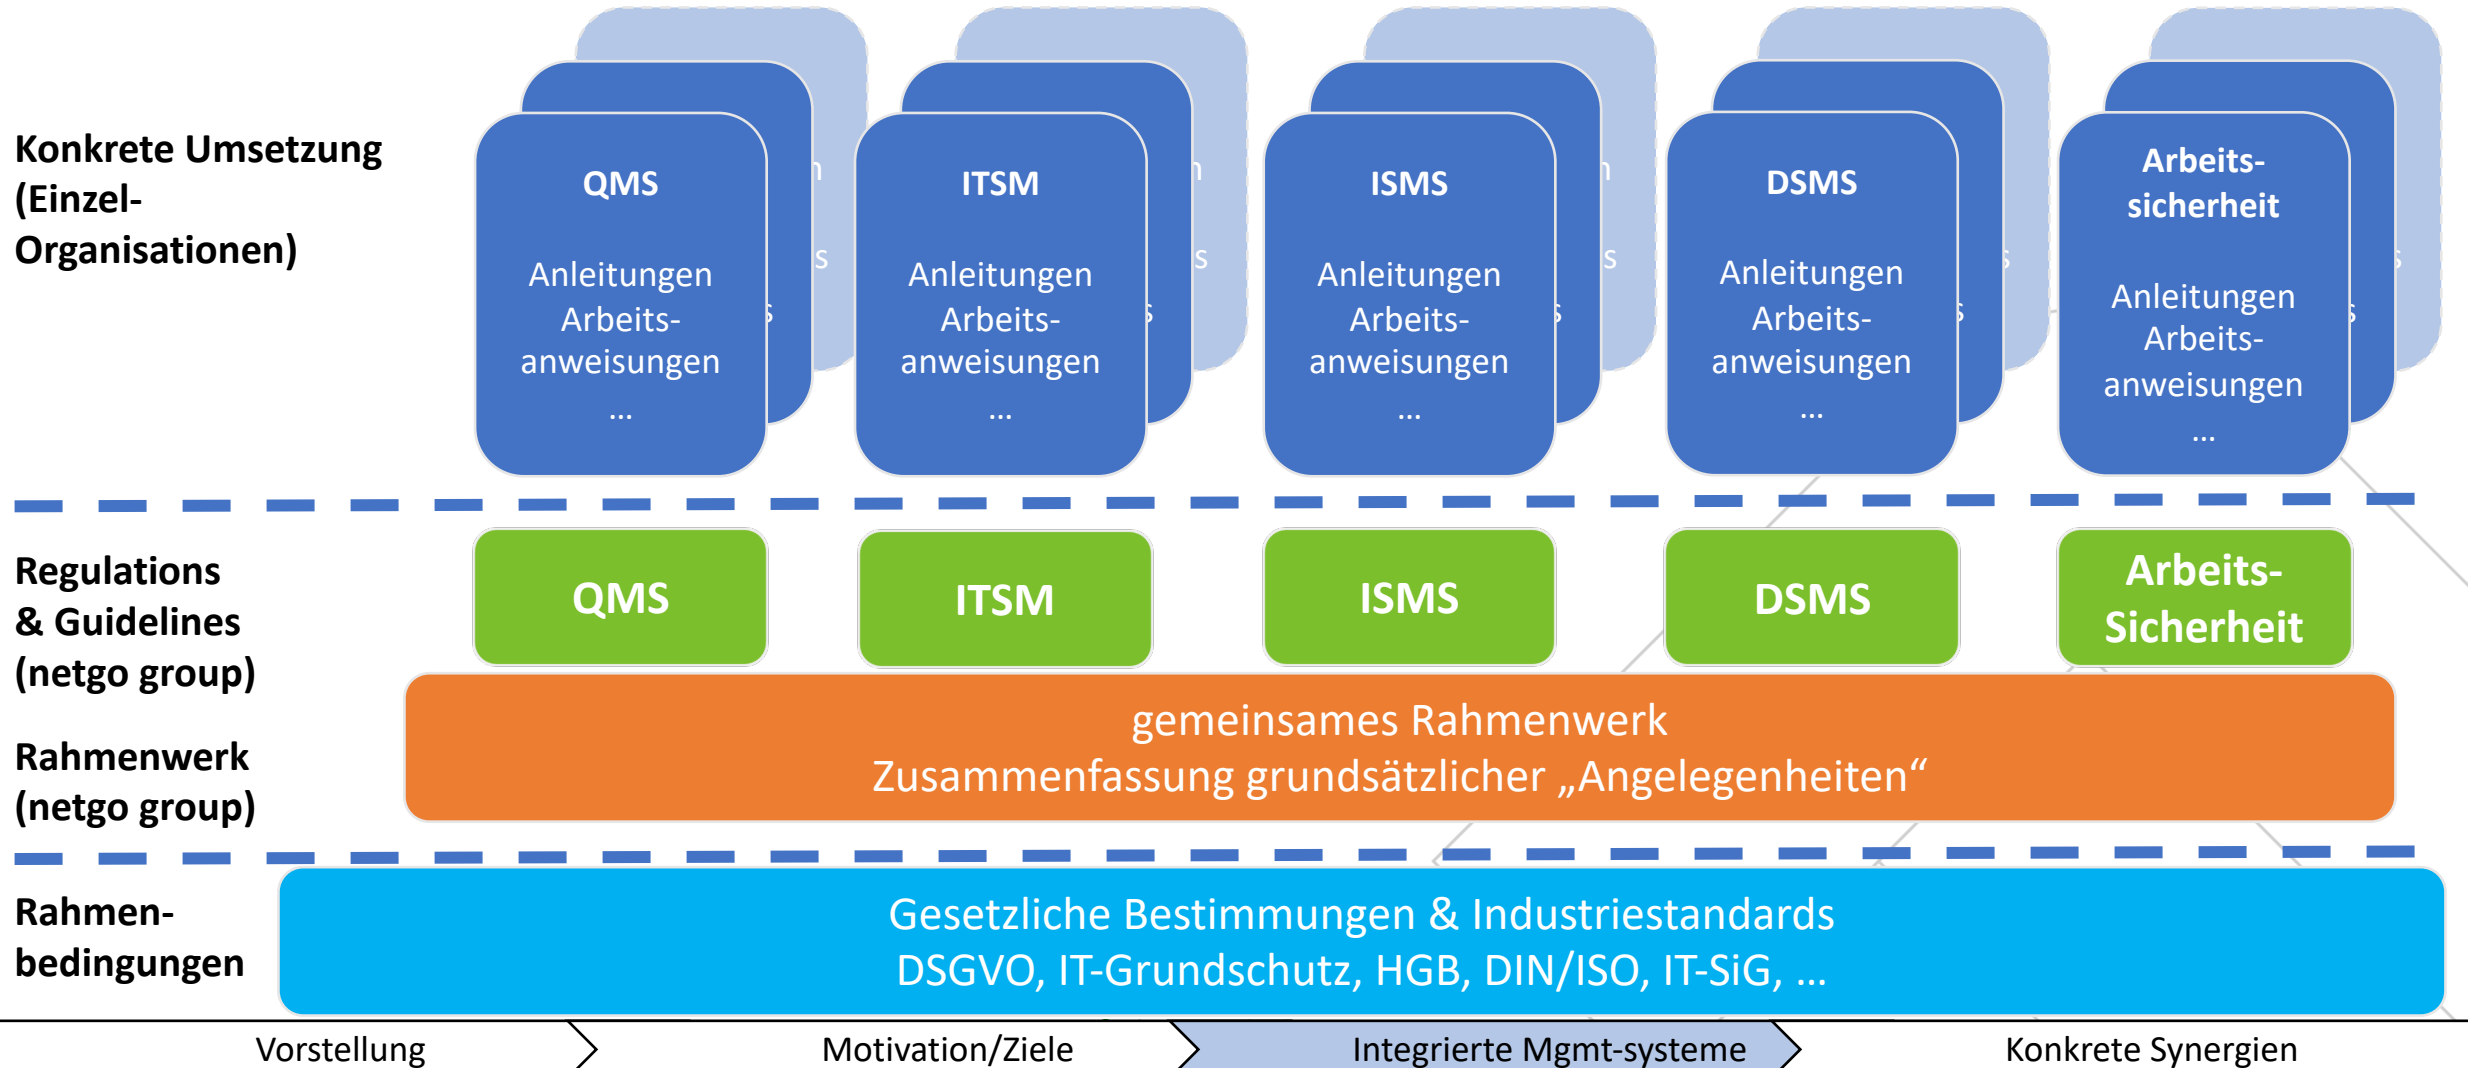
Konkrete Umsetzung (Einzel-Organisationen)

QMS

Anleitungen
Arbeitsanweisungen
…

ITSM

Anleitungen
Arbeitsanweisungen
…

ISMS

Anleitungen
Arbeitsanweisungen
…

DSMS

Anleitungen
Arbeitsanweisungen
…

Arbeitssicherheit

Anleitungen
Arbeitsanweisungen
…

Regulations & Guidelines (netgo group)

QMS

ITSM

ISMS

DSMS

Arbeits-Sicherheit

Rahmenwerk (netgo group)

gemeinsames Rahmenwerk
Zusammenfassung grundsätzlicher „Angelegenheiten“

Rahmenbedingungen

Gesetzliche Bestimmungen & Industriestandards
DSGVO, IT-Grundschutz, HGB, DIN/ISO, IT-SiG, …

Vorstellung

Motivation/Ziele

Integrierte Mgmt-systeme

Konkrete Synergien